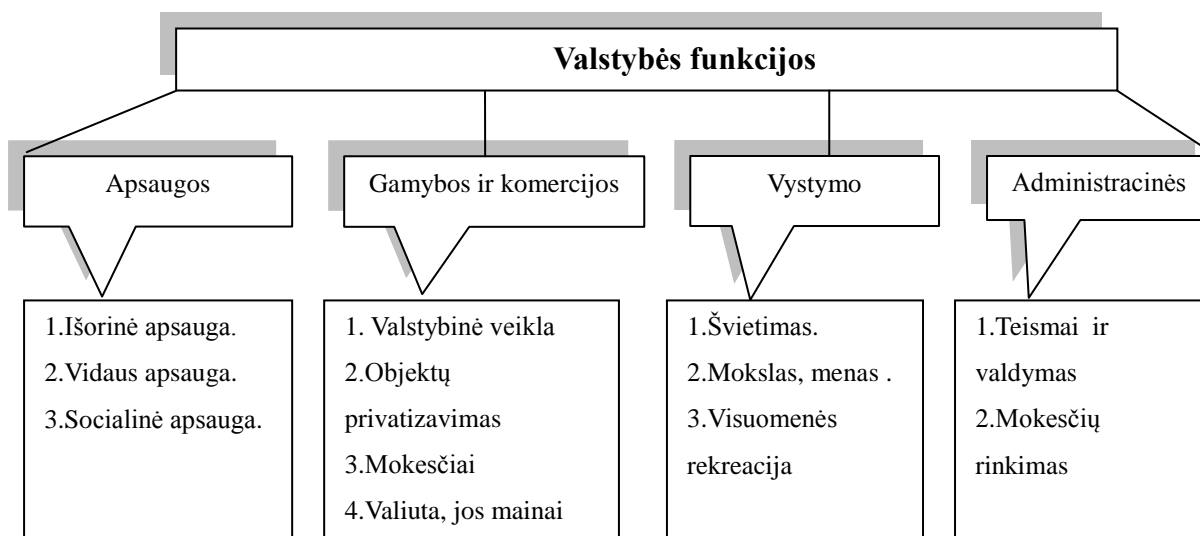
Valstybės funkcijos

Apsaugos

Gamybos ir komercijos

Vystymo

Administracinės

1.Išorinė apsauga.
2.Vidaus apsauga.
3.Socialinė apsauga.

1. Valstybinė veikla
2.Objektų privatizavimas
3.Mokesčiai
4.Valiuta, jos mainai

1.Švietimas.
2.Mokslas, menas .
3.Visuomenės rekreacija

1.Teismai ir valdymas
2.Mokesčių rinkimas